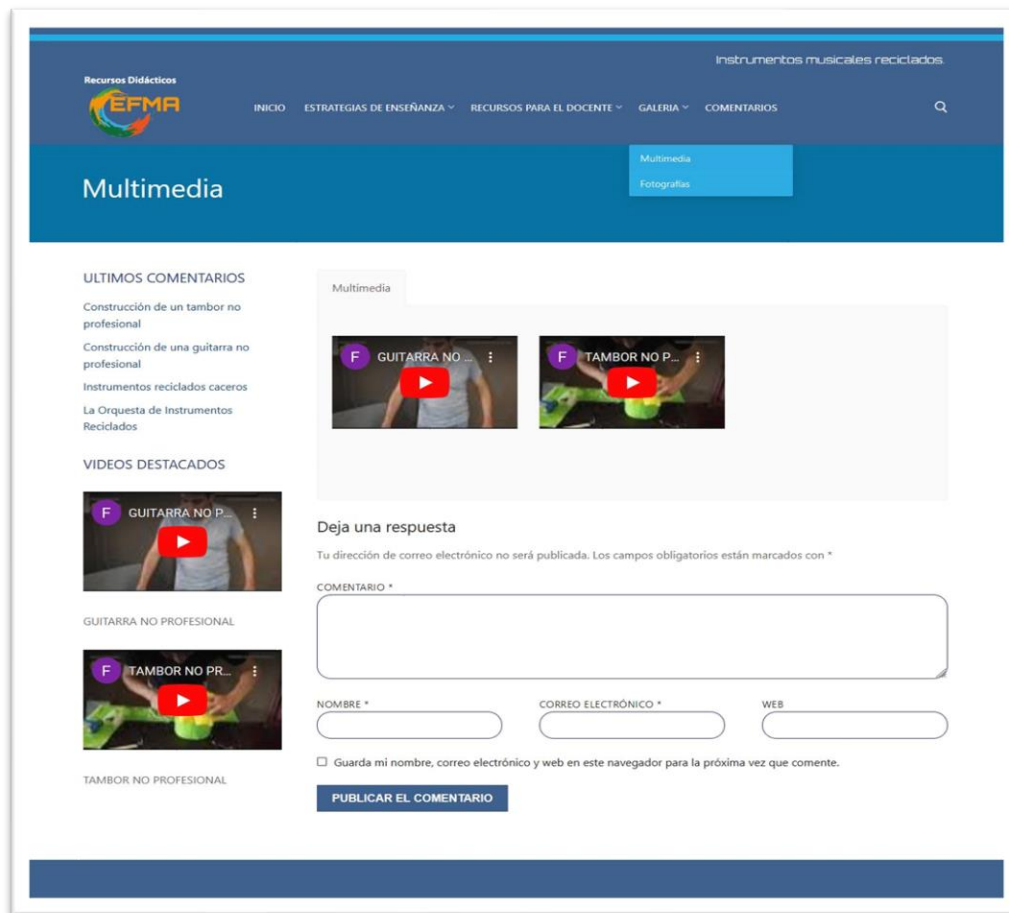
Instrumentos musicales reciclados.

Recursos Didácticos
EFMA

INICIO ESTRATEGIAS DE ENSEÑANZA RECURSOS PARA EL DOCENTE GALERIA COMENTARIOS

Multimedia
Fotografías

Multimedia

ULTIMOS COMENTARIOS

Construcción de un tambor no profesional

Construcción de una guitarra no profesional

Instrumentos reciclados caceros

La Orquesta de Instrumentos Reciclados

VIDEOS DESTACADOS

F GUITARRA NO P...

GUITARRA NO PROFESIONAL

F TAMBOR NO PR...

TAMBOR NO PROFESIONAL

Multimedia

F GUITARRA NO ...

F TAMBOR NO P...

Deja una respuesta

Tu dirección de correo electrónico no será publicada. Los campos obligatorios están marcados con *

COMENTARIO *

NOMBRE *

CORREO ELECTRÓNICO *

WEB

Guarda mi nombre, correo electrónico y web en este navegador para la próxima vez que comente.

PUBLICAR EL COMENTARIO